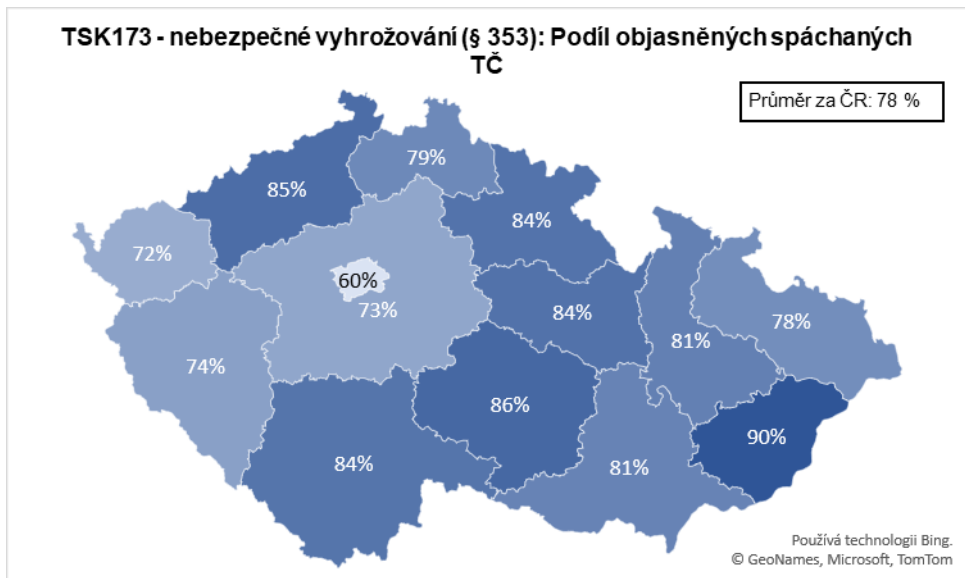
TSK173 - nebezpečné vyhrožování (§ 353): Podíl objasněných spáchaných TČ

Průměr za ČR: 78 %

79%

85%

84%

72%

60%

73%

84%

78%

81%

74%

86%

90%

84%

81%

Používá technologii Bing.
© GeoNames, Microsoft, TomTom